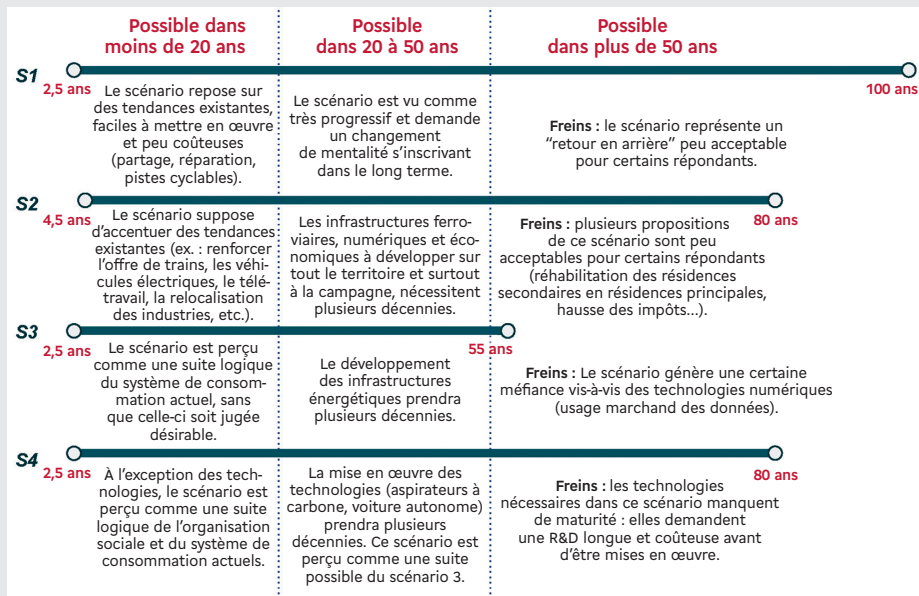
Possible dans moins de 20 ans

Possible dans 20 à 50 ans

Possible dans plus de 50 ans

S1

2,5 ans

100 ans

Le scénario repose sur des tendances existantes, faciles à mettre en œuvre et peu coûteuses (partage, réparation, pistes cyclables).

Le scénario est vu comme très progressif et demande un changement de mentalité s'inscrivant dans le long terme.

Freins : le scénario représente un "retour en arrière" peu acceptable pour certains répondants.

S2

4,5 ans

80 ans

Le scénario suppose d'accentuer des tendances existantes (ex. : renforcer l'offre de trains, les véhicules électriques, le télétravail, la relocalisation des industries, etc.).

Les infrastructures ferroviaires, numériques et économiques à développer sur tout le territoire et surtout à la campagne, nécessitent plusieurs décennies.

Freins : plusieurs propositions de ce scénario sont peu acceptables pour certains répondants (réhabilitation des résidences secondaires en résidences principales, hausse des impôts...).

S3

2,5 ans

55 ans

Le scénario est perçu comme une suite logique du système de consommation actuel, sans que celle-ci soit jugée désirable.

Le développement des infrastructures énergétiques prendra plusieurs décennies.

Freins : Le scénario génère une certaine méfiance vis-à-vis des technologies numériques (usage marchand des données).

S4

2,5 ans

80 ans

À l'exception des technologies, le scénario est perçu comme une suite logique de l'organisation sociale et du système de consommation actuels.

La mise en œuvre des technologies (aspirateurs à carbone, voiture autonome) prendra plusieurs décennies. Ce scénario est perçu comme une suite possible du scénario 3.

Freins : les technologies nécessaires dans ce scénario manquent de maturité : elles demandent une R&D longue et coûteuse avant d'être mises en œuvre.